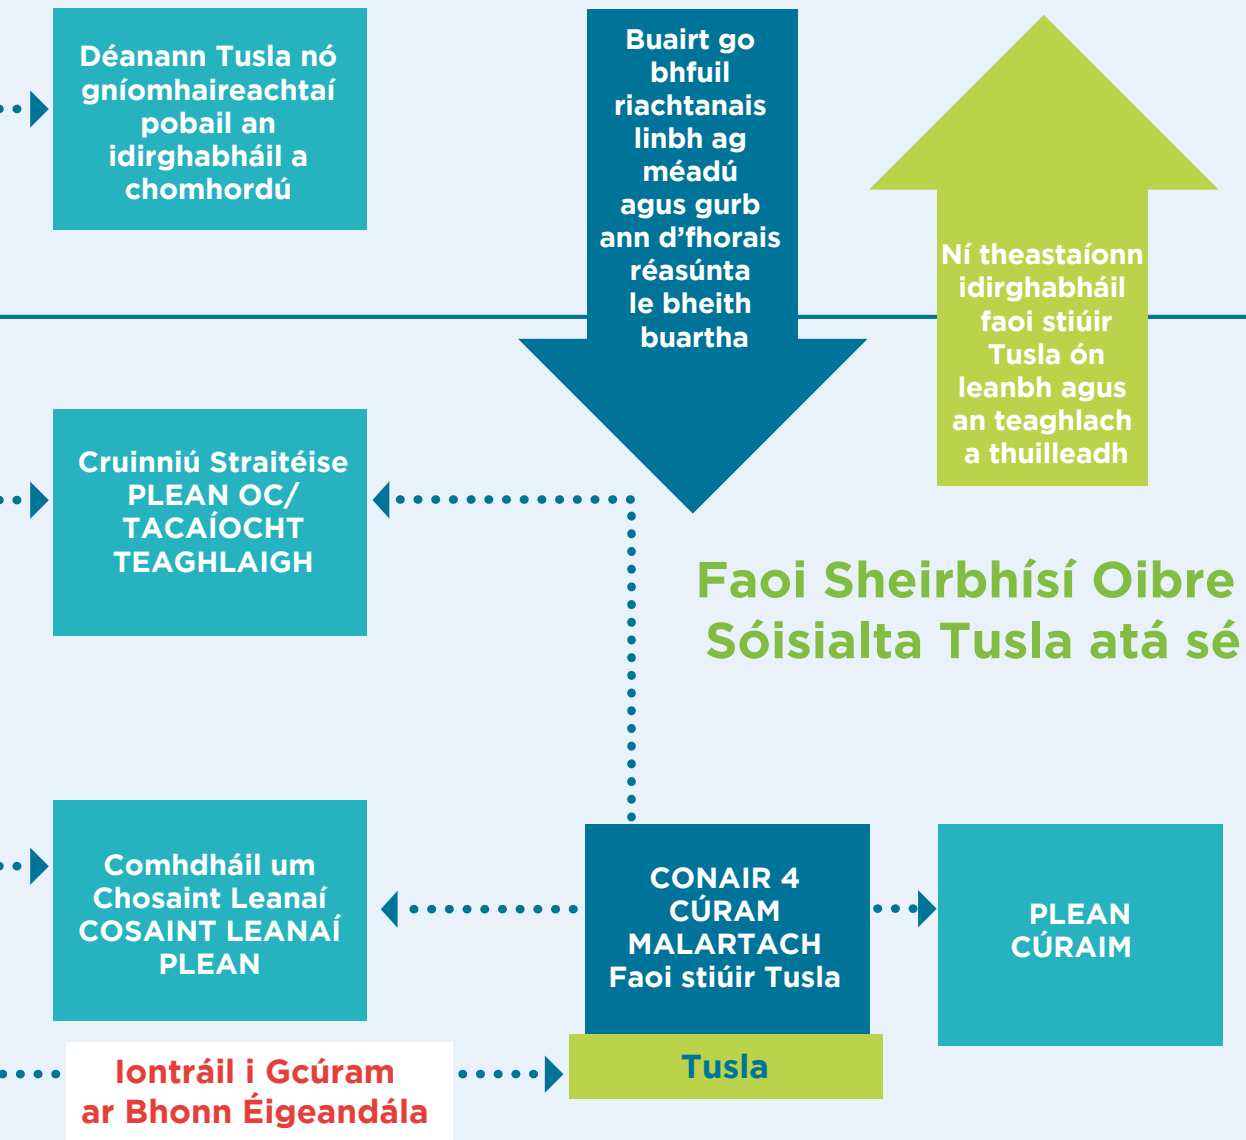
Déanann Tusla nó gníomhaireachtaí pobail an idirghabháil a chomhordú

Buairt go bhfuil riachtanais linbh ag méadú agus gurb ann d'fhorais réasúnta le bheith buartha

Ní theastaíonn idirghabháil faoi stiúir Tusla ón leanbh agus an teaghlach a thuilleadh

Cruinniú Straitéise PLEAN OC/ TACAÍOCHT TEAGHLAIGH

Faoi Sheirbhísí Oibre Sóisialta Tusla atá sé

Comhdháil um Chosaint Leanaí COSAINT LEANAÍ PLEAN

CONAIR 4 CÚRAM MALARTACH Faoi stiúir Tusla

PLEAN CÚRAIM

Iontráil i Gcúram ar Bhonn Éigeandála

Tusla